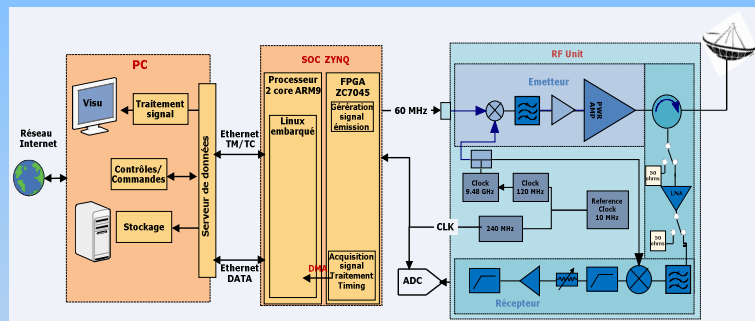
PC

Visu

Traitement signal

Contrôles/ Commandes

Stockage

Serveur de données

Réseau Internet

Ethernet TM/TC

Ethernet DATA

SOC ZYNQ

Processeur 2 core ARM9

Linux embarqué

FPGA ZC7045

Génération signal émission

Acquisition signal Traitement Timing

DMA

60 MHz

CLK

ADC

RF Unit

Emetteur

PWR AMP

Clock 9.48 GHz

Clock 120 MHz

Reference Clock 10 MHz

240 MHz

50 ohms

LNA

50 ohms

Récepteur